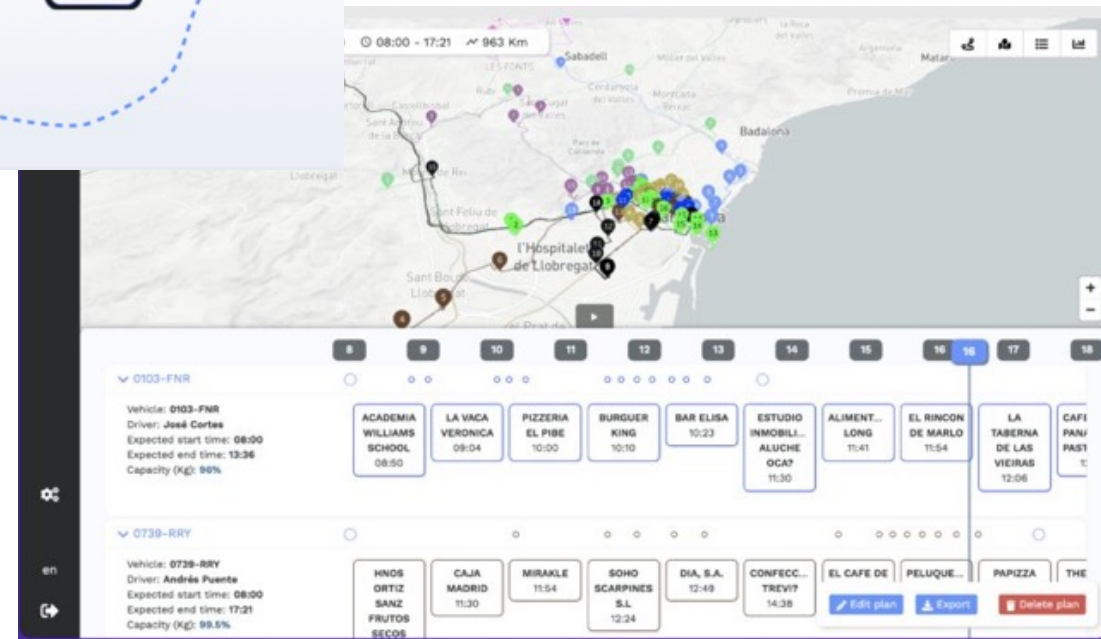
08:00 - 17:21 963 Km

Sabadell
LES FONTS
Mollet del Vallès
Argentona
Mataró
Rubí
Sant Cugat del Vallès
Cerdanyola del Vallès
Montcada i Reixac
Premià de Mar
Castellbisbal
Sant Andreu de la Barca
Badalona
Llobregat
Molins de Rei
Sant Feliu de Llobregat
L'Hospitalet de Llobregat
Sant Boi de Llobregat
el Prat de

+
-

8 9 10 11 12 13 14 15 16 16 17 18

0103-FNR
Vehicle: 0103-FNR
Driver: José Cortes
Expected start time: 08:00
Expected end time: 13:36
Capacity (Kg): 96%

ACADEMIA WILLIAMS SCHOOL 08:50
LA VACA VERONICA 09:04
PIZZERIA EL PIBE 10:00
BURGUER KING 10:10
BAR ELISA 10:23
ESTUDIO INMOBILI... ALUCHE OCA? 11:30
ALIMENT... LONG 11:41
EL RINCON DE MARLO 11:54
LA TABERNA DE LAS VIEIRAS 12:06
CAFE PANA PAST

0739-RRY
Vehicle: 0739-RRY
Driver: Andrés Puente
Expected start time: 08:00
Expected end time: 17:21
Capacity (Kg): 99.5%

HNOS ORTIZ SANZ FRUTOS SECOS
CAJA MADRID 11:30
MIRAKLE 11:54
SOHO SCARPINES S.L 12:24
DIA, S.A. 12:49
CONFECC... TREVI? 14:38
EL CAFE DE
PELUQUE...
PAPIZZA
THE

en

Edit plan
Export
Delete plan